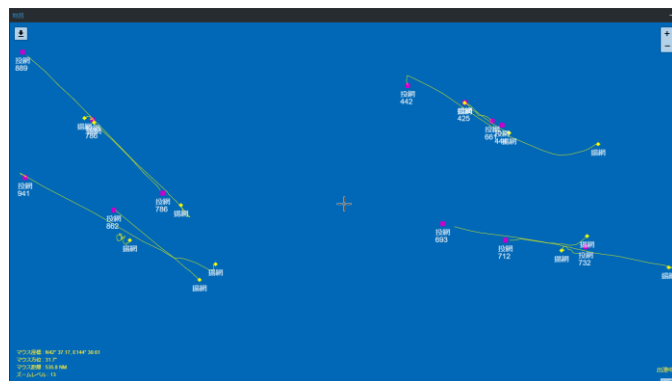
投網
889

揚網
782

投網
941

投網
786

揚網

投網
882

揚網

揚網

揚網

投網
442

揚網
425

投網
667

揚網

揚網

投網
693

投網
712

揚網

揚網

投網
732

+
−

マウス座標：N42° 37.1', E144° 38.6'
マウス方位：31.7°
マウス距離：535.8 NM
ズームレベル：13